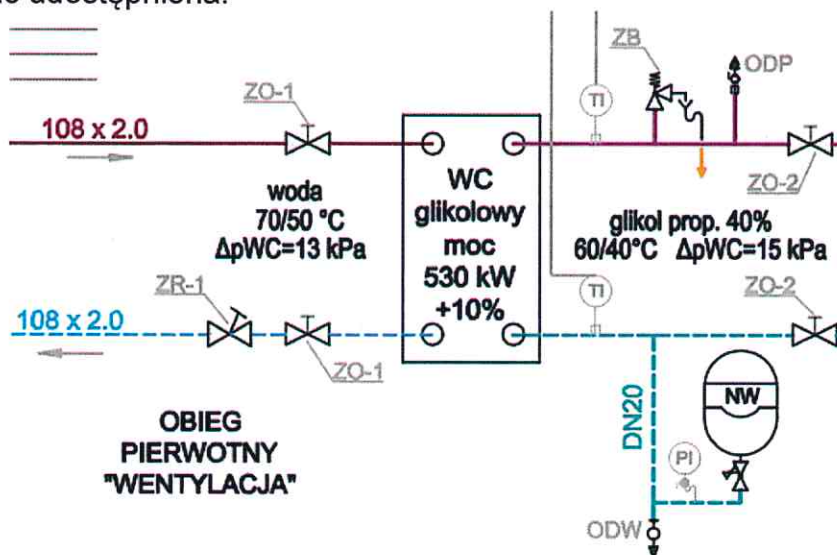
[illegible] udostępniona.

ZO-1
108 x 2.0
woda
70/50 °C
ΔpWC=13 kPa
WC
glikolowy
moc
530 kW
+10%
TI
ZB
ODP
ZO-2
glikol prop. 40%
60/40°C ΔpWC=15 kPa
ZR-1
108 x 2.0
ZO-1
TI
ZO-2
NW
DN20
PI
ODW
OBIEG
PIERWOTNY
"WENTYLACJA"